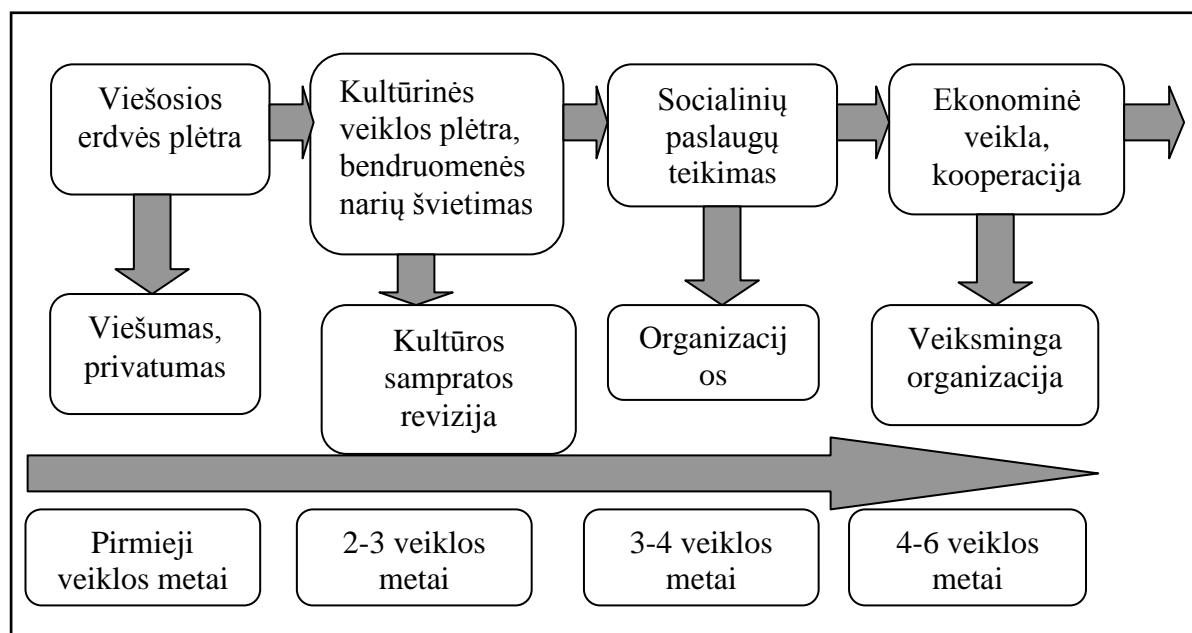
Viešosios erdvės plėtra

Kultūrinės veiklos plėtra, bendruomenės narių švietimas

Socialinių paslaugų teikimas

Ekonominė veikla, kooperacija

Viešumas, privatumas

Kultūros sampratos revizija

Organizacij os

Veiksminga organizacija

Pirmieji veiklos metai

2-3 veiklos metai

3-4 veiklos metai

4-6 veiklos metai